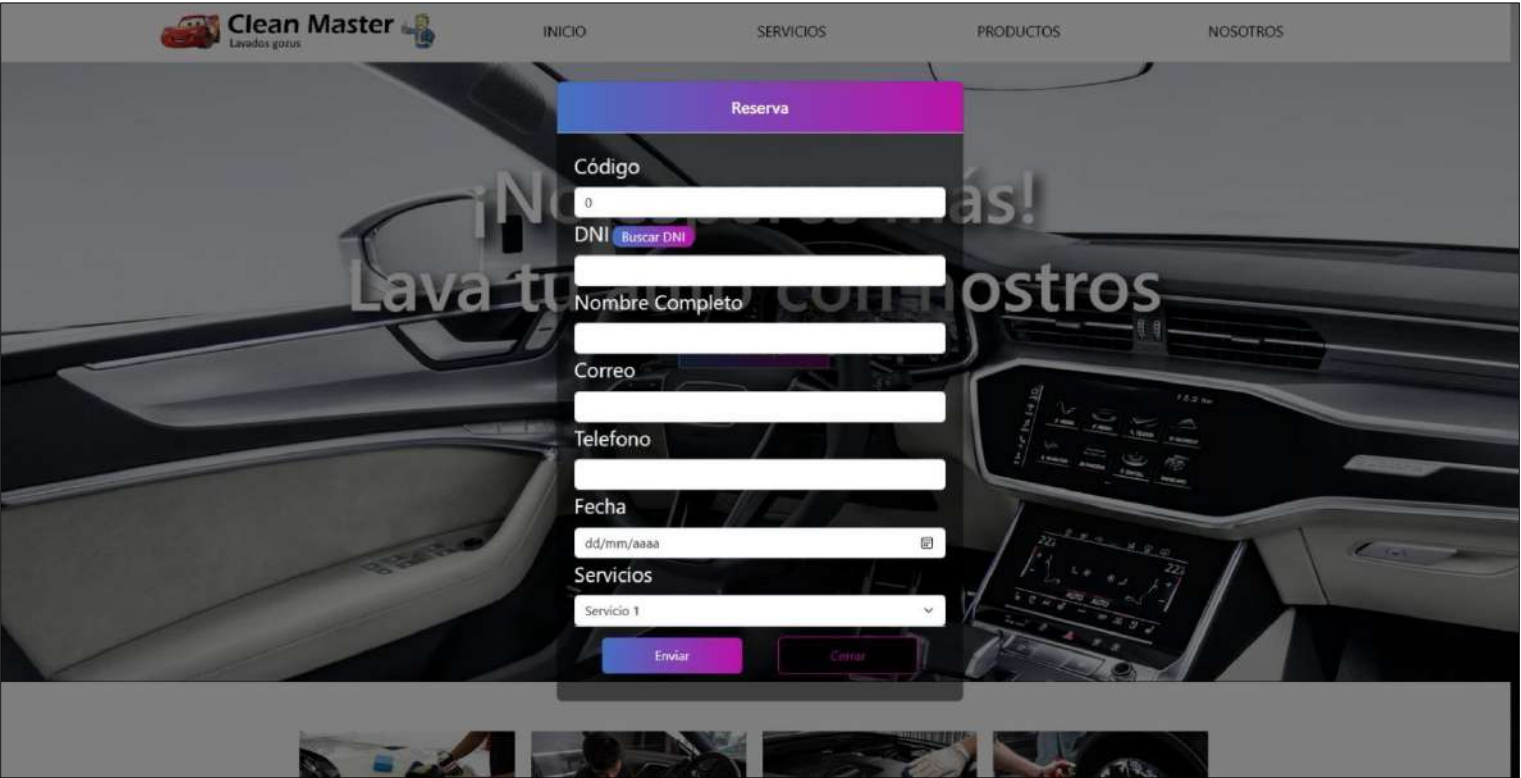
Clean Master
Lavados gozus

INICIO SERVICIOS PRODUCTOS NOSOTROS

¡N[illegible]ás!
Lava tu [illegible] con nosotros

Reserva

Código
0

DNI Buscar DNI

Nombre Completo

Correo

Telefono

Fecha
dd/mm/aaaa

Servicios
Servicio 1

Enviar Cerrar